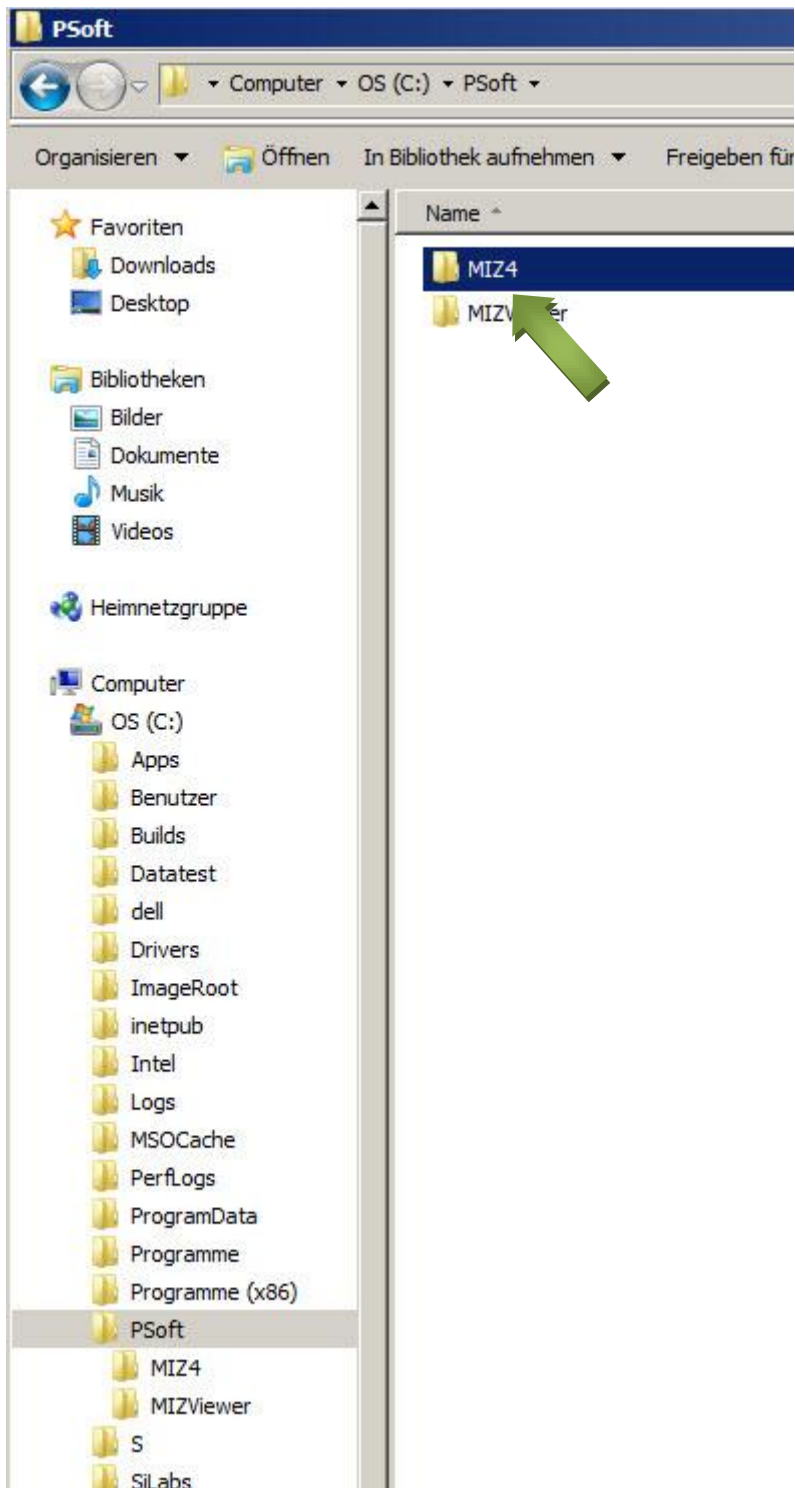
PSoft

▸ Computer ▸ OS (C:) ▸ PSoft ▸

Organisieren ▾ Öffnen In Bibliothek aufnehmen ▾ Freigeben fü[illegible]

Name

MIZ4

MIZV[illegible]er

Favoriten
Downloads
Desktop

Bibliotheken
Bilder
Dokumente
Musik
Videos

Heimnetzgruppe

Computer
OS (C:)
Apps
Benutzer
Builds
Datatest
dell
Drivers
ImageRoot
inetpub
Intel
Logs
MSOCache
PerfLogs
ProgramData
Programme
Programme (x86)
PSoft
MIZ4
MIZViewer
S
SiLabs